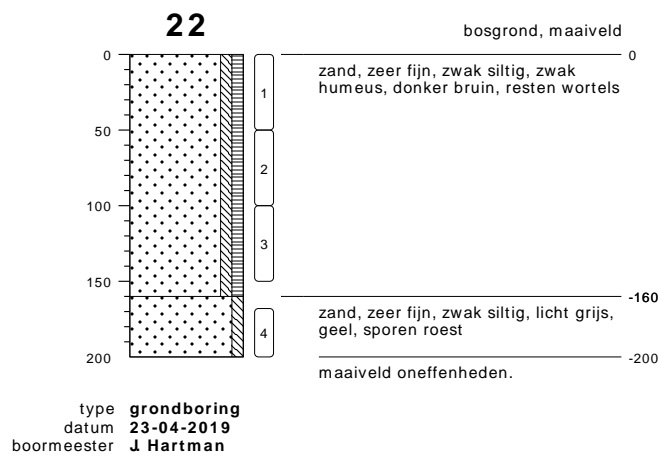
22

bosgrond, maaiveld

0
50
100
150
200

1
2
3
4

0
zand, zeer fijn, zwak siltig, zwak humeus, donker bruin, resten wortels

-160
zand, zeer fijn, zwak siltig, licht grijs, geel, sporen roest

-200
maaiveld oneffenheden.

type grondboring
datum 23-04-2019
boormeester J. Hartman